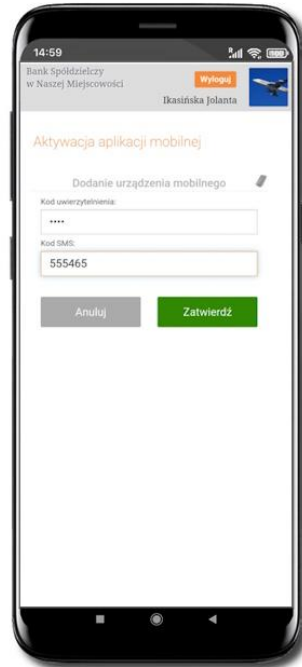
14:59

Bank Spółdzielczy w Naszej Miejscowości

Wyloguj

Ikasińska Jolanta

Aktywacja aplikacji mobilnej

Dodanie urządzenia mobilnego

Kod uwierzytelnienia:

••••

Kod SMS:

555465

Anuluj

Zatwierdź